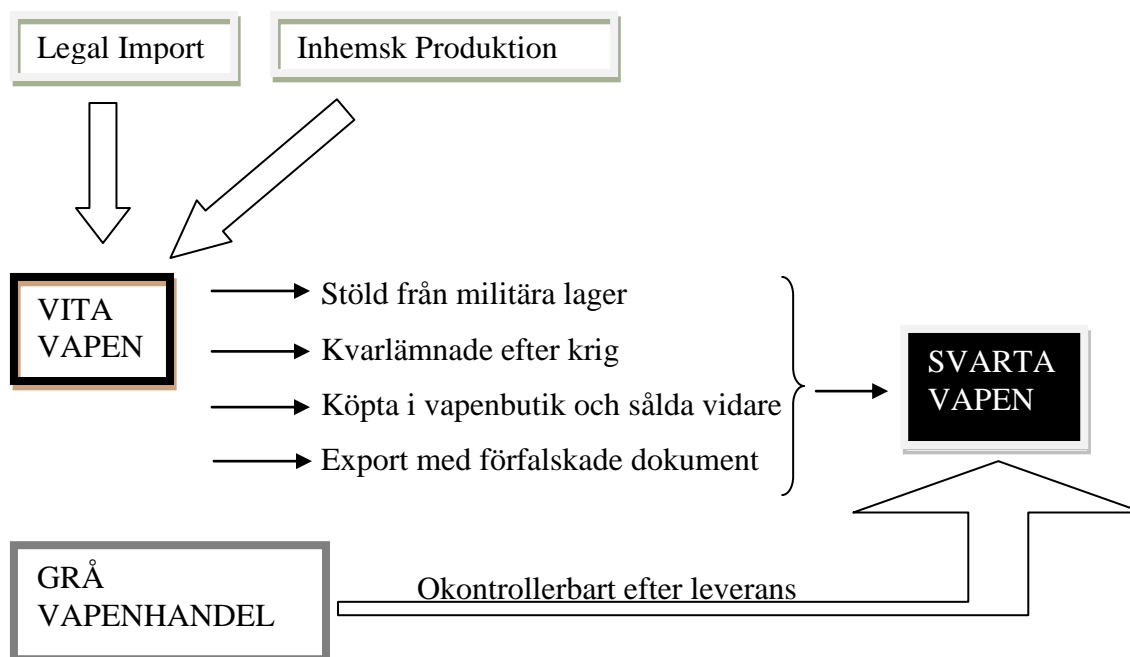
Legal Import

Inhemsk Produktion

VITA VAPEN

Stöld från militära lager

Kvarlämnade efter krig

Köpta i vapenbutik och sålda vidare

Export med förfalskade dokument

SVARTA VAPEN

GRÅ VAPENHANDEL

Okontrollerbart efter leverans